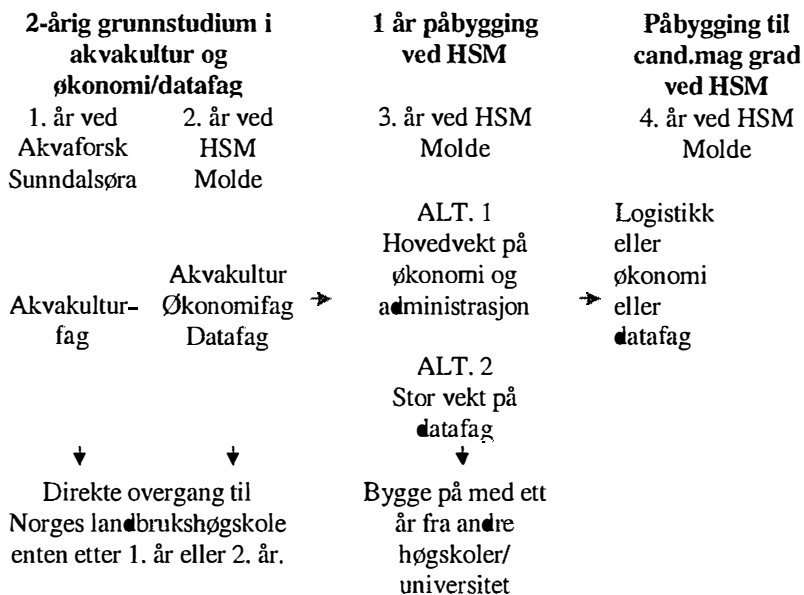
**2-årig grunnstudium i akvakultur og økonomi/datafag**

1. år ved Akvaforsk Sunndalsøra

2. år ved HSM Molde

Akvakulturfag

Akvakultur Økonomifag Datafag

Direkte overgang til Norges landbrukshøgskole enten etter 1. år eller 2. år.

**1 år påbygging ved HSM**

3. år ved HSM Molde

ALT. 1 Hovedvekt på økonomi og administrasjon

ALT. 2 Stor vekt på datafag

Bygge på med ett år fra andre høgskoler/ universitet

**Påbygging til cand.mag grad ved HSM**

4. år ved HSM Molde

Logistikk eller økonomi eller datafag